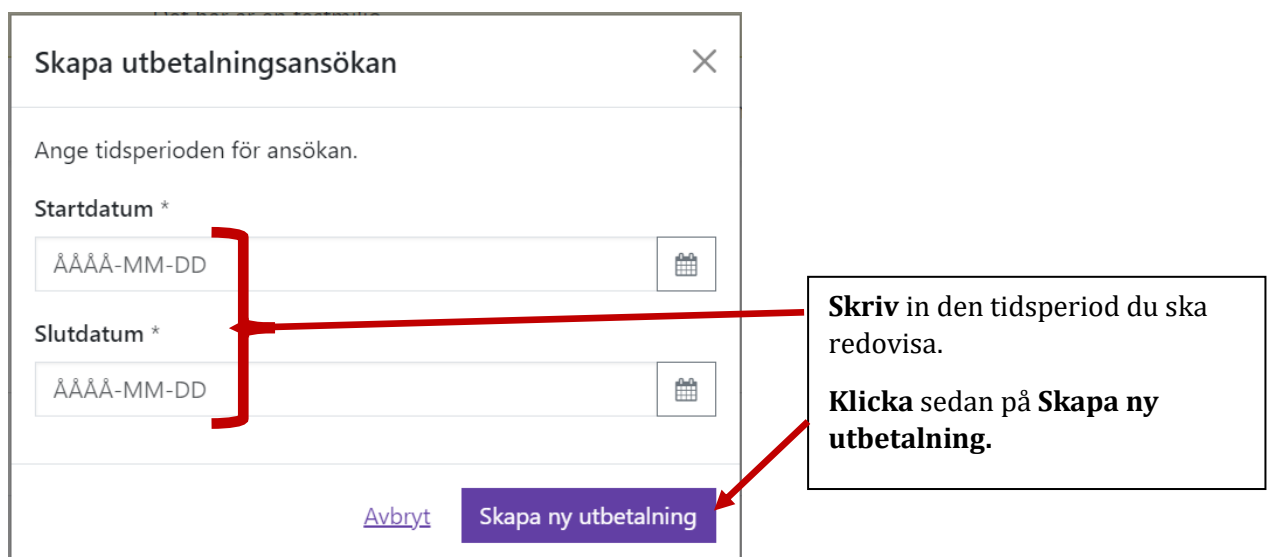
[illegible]

Skapa utbetalningsansökan

Ange tidsperioden för ansökan.

Startdatum *

ÅÅÅÅ-MM-DD

Slutdatum *

ÅÅÅÅ-MM-DD

Avbryt

Skapa ny utbetalning

**Skriv** in den tidsperiod du ska redovisa.

**Klicka** sedan på **Skapa ny utbetalning.**